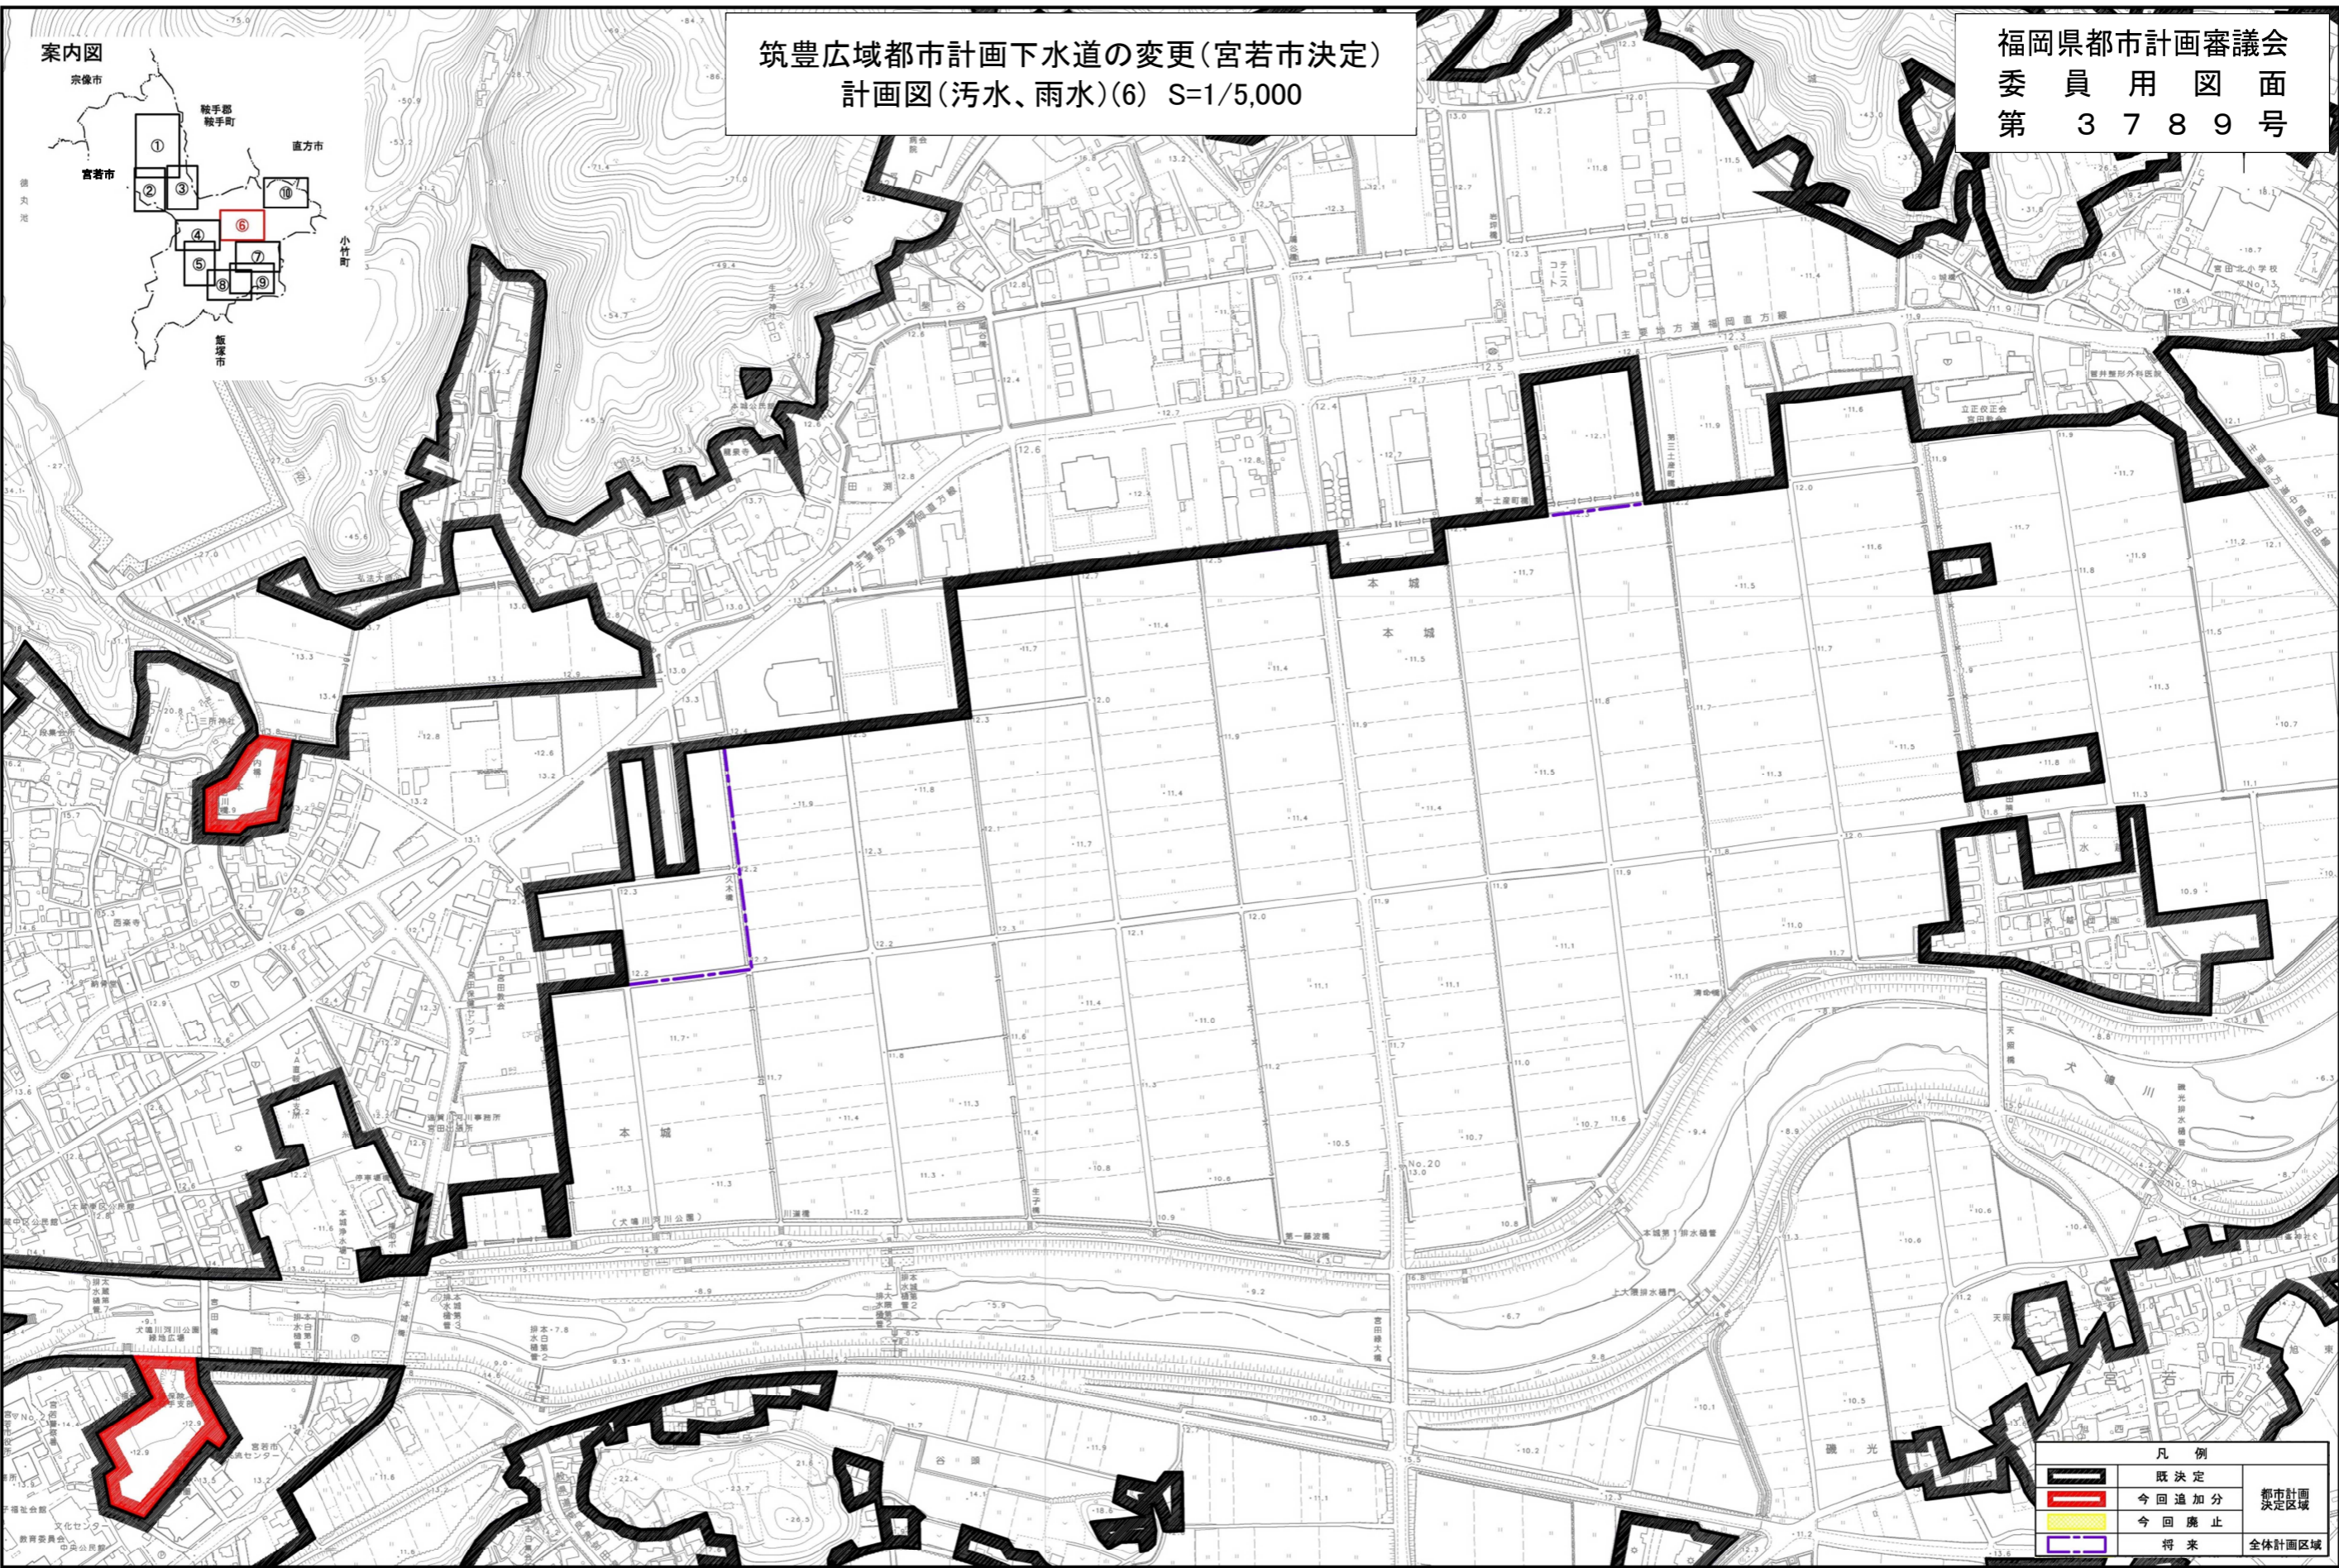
筑豊広域都市計画下水道の変更(宮若市決定)
計画図(汚水、雨水)(6) S=1/5,000

福岡県都市計画審議会
委員用図面
第 3789 号

案内図
宗像市
鞍手郡
鞍手町
宮若市
直方市
小竹町
飯塚市
①
②
③
④
⑤
⑥
⑦
⑧
⑨
⑩

本城
本城
本城
犬鳴川
宮若市
磯光
谷頭
犬鳴川河川公園
宮若市役所
No.20

凡例
| | | |
|---|---|---|
| | 既決定 | 都市計画決定区域 |
| | 今回追加分 | |
| | 今回廃止 | |
| | 将来 | 全体計画区域 |